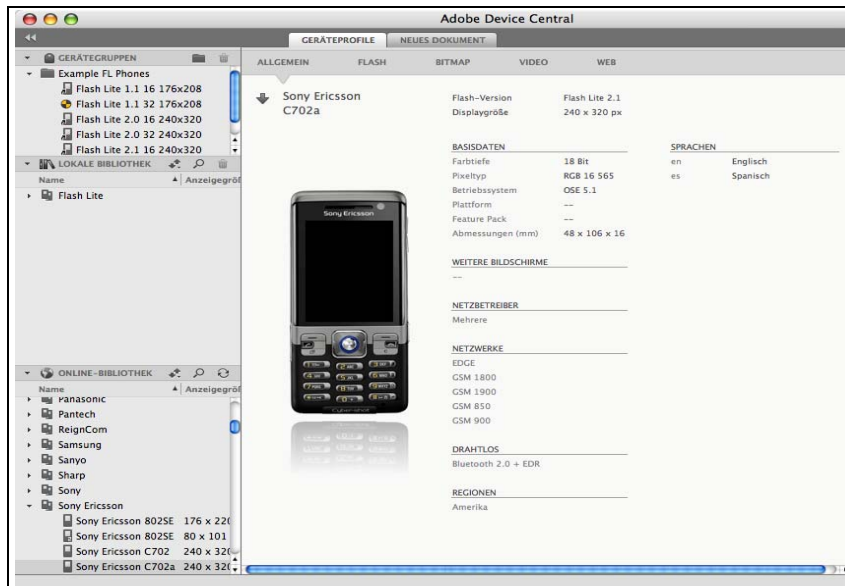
Adobe Device Central

GERÄTEPROFILE NEUES DOKUMENT

GERÄTEGRUPPEN
Example FL Phones
Flash Lite 1.1 16 176x208
Flash Lite 1.1 32 176x208
Flash Lite 2.0 16 240x320
Flash Lite 2.0 32 240x320
Flash Lite 2.1 16 240x320

LOKALE BIBLIOTHEK
Name Anzeigegrö
Flash Lite

ONLINE-BIBLIOTHEK
Name Anzeigegrö
Panasonic
Pantech
ReignCom
Samsung
Sanyo
Sharp
Sony
Sony Ericsson
Sony Ericsson 802SE 176 x 22
Sony Ericsson 802SE 80 x 101
Sony Ericsson C702 240 x 32
Sony Ericsson C702a 240 x 32

ALLGEMEIN FLASH BITMAP VIDEO WEB

Sony Ericsson C702a

Flash-Version Flash Lite 2.1
Displaygröße 240 x 320 px

BASISDATEN
Farbtiefe 18 Bit
Pixeltyp RGB 16 565
Betriebssystem OSE 5.1
Plattform --
Feature Pack --
Abmessungen (mm) 48 x 106 x 16

SPRACHEN
en Englisch
es Spanisch

WEITERE BILDSCHIRME
--

NETZBETREIBER
Mehrere

NETZWERKE
EDGE
GSM 1800
GSM 1900
GSM 850
GSM 900

DRAHTLOS
Bluetooth 2.0 + EDR

REGIONEN
Amerika

Sony Ericsson